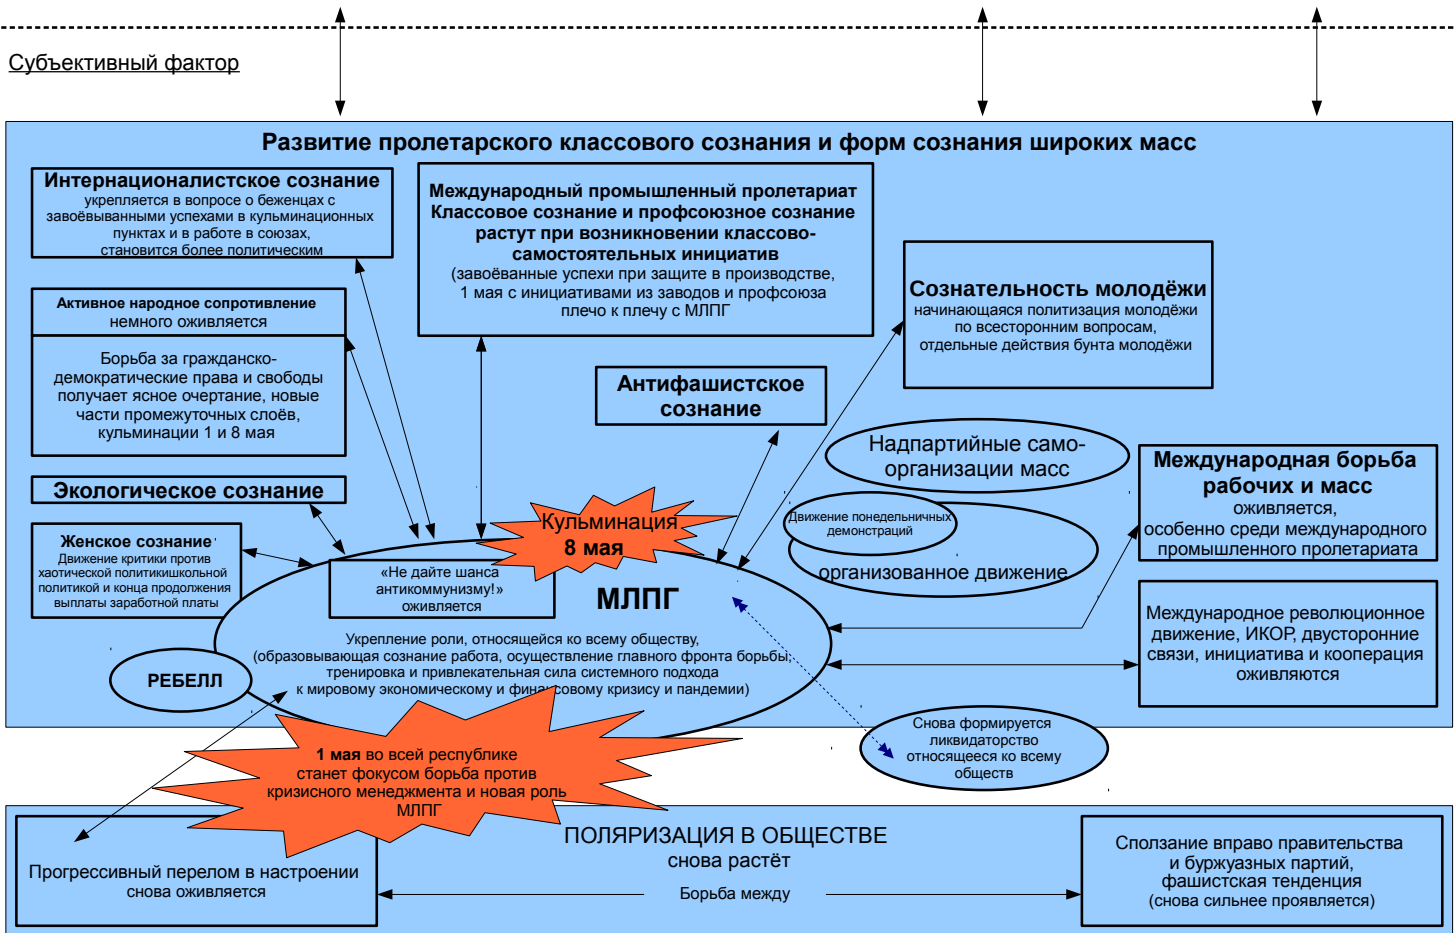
Субъективный фактор

Развитие пролетарского классового сознания и форм сознания широких масс

Интернационалистское сознание
укрепляется в вопросе о беженцах с завоёвываннными успехами в кульминационных пунктах и в работе в союзах, становится более политическим

Международный промышленный пролетариат
Классовое сознание и профсоюзное сознание растут при возникновении классово-самостоятельных инициатив
(завоёванные успехи при защите в производстве, 1 мая с инициативами из заводов и профсоюза плечо к плечу с МЛПГ

Активное народное сопротивление
немного оживляется

Борьба за гражданско-демократические права и свободы получает ясное очертание, новые части промежуточных слоёв, кульминации 1 и 8 мая

Сознательность молодёжи
начинающаяся политизация молодёжи по всесторонним вопросам, отдельные действия бунта молодёжи

Антифашистское сознание

Надпартийные само-организации масс

Экологическое сознание

Международная борьба рабочих и масс
оживляется, особенно среди международного промышленного пролетариата

Кульминация 8 мая

Женское сознание
Движение критики против хаотической политикишкольной политикой и конца продолжения выплаты заработной платы

«Не дайте шанса антикоммунизму!»
оживляется

Движение понедельничных демонстраций

организованное движение

МЛПГ

Международное революционное движение, ИКОР, двусторонние связи, инициатива и кооперация оживляются

РЕБЕЛЛ

Укрепление роли, относящейся ко всему обществу, (образовывающая сознание работа, осуществление главного фронта борьбы, тренировка и привлекательная сила системного подхода к мировому экономическому и фина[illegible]совому кризису и пандемии)

Снова формируется ликвидаторство относящееся ко всему обществ

1 мая во всей республике станет фокусом борьба против кризисного менеджмента и новая роль МЛПГ

ПОЛЯРИЗАЦИЯ В ОБЩЕСТВЕ
снова растёт

Прогрессивный перелом в настроении снова оживляется

Борьба между

Сползание вправо правительства и буржуазных партий, фашистская тенденция (снова сильнее проявляется)